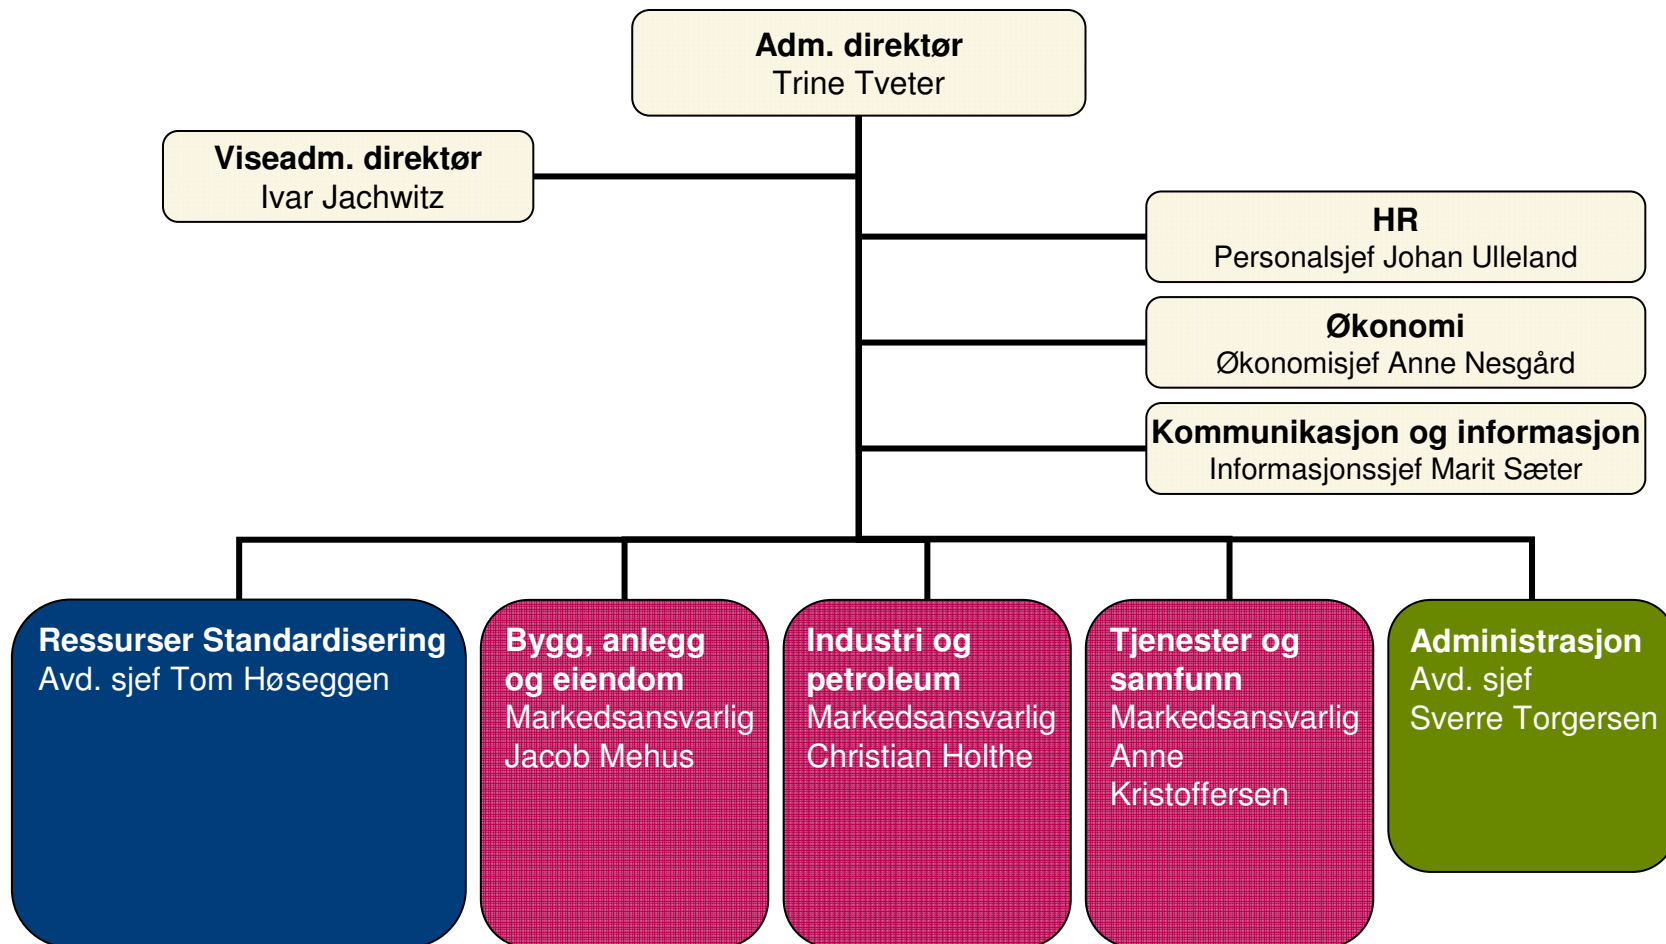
Adm. direktør
Trine Tveter

Viseadm. direktør
Ivar Jachwitz

HR
Personalsjef Johan Ulleland

Økonomi
Økonomisjef Anne Nesgård

Kommunikasjon og informasjon
Informasjonssjef Marit Sæter

Ressurser Standardisering
Avd. sjef Tom Høseggen

Bygg, anlegg og eiendom
Markedsansvarlig Jacob Mehus

Industri og petroleum
Markedsansvarlig Christian Holthe

Tjenester og samfunn
Markedsansvarlig Anne Kristoffersen

Administrasjon
Avd. sjef Sverre Torgersen